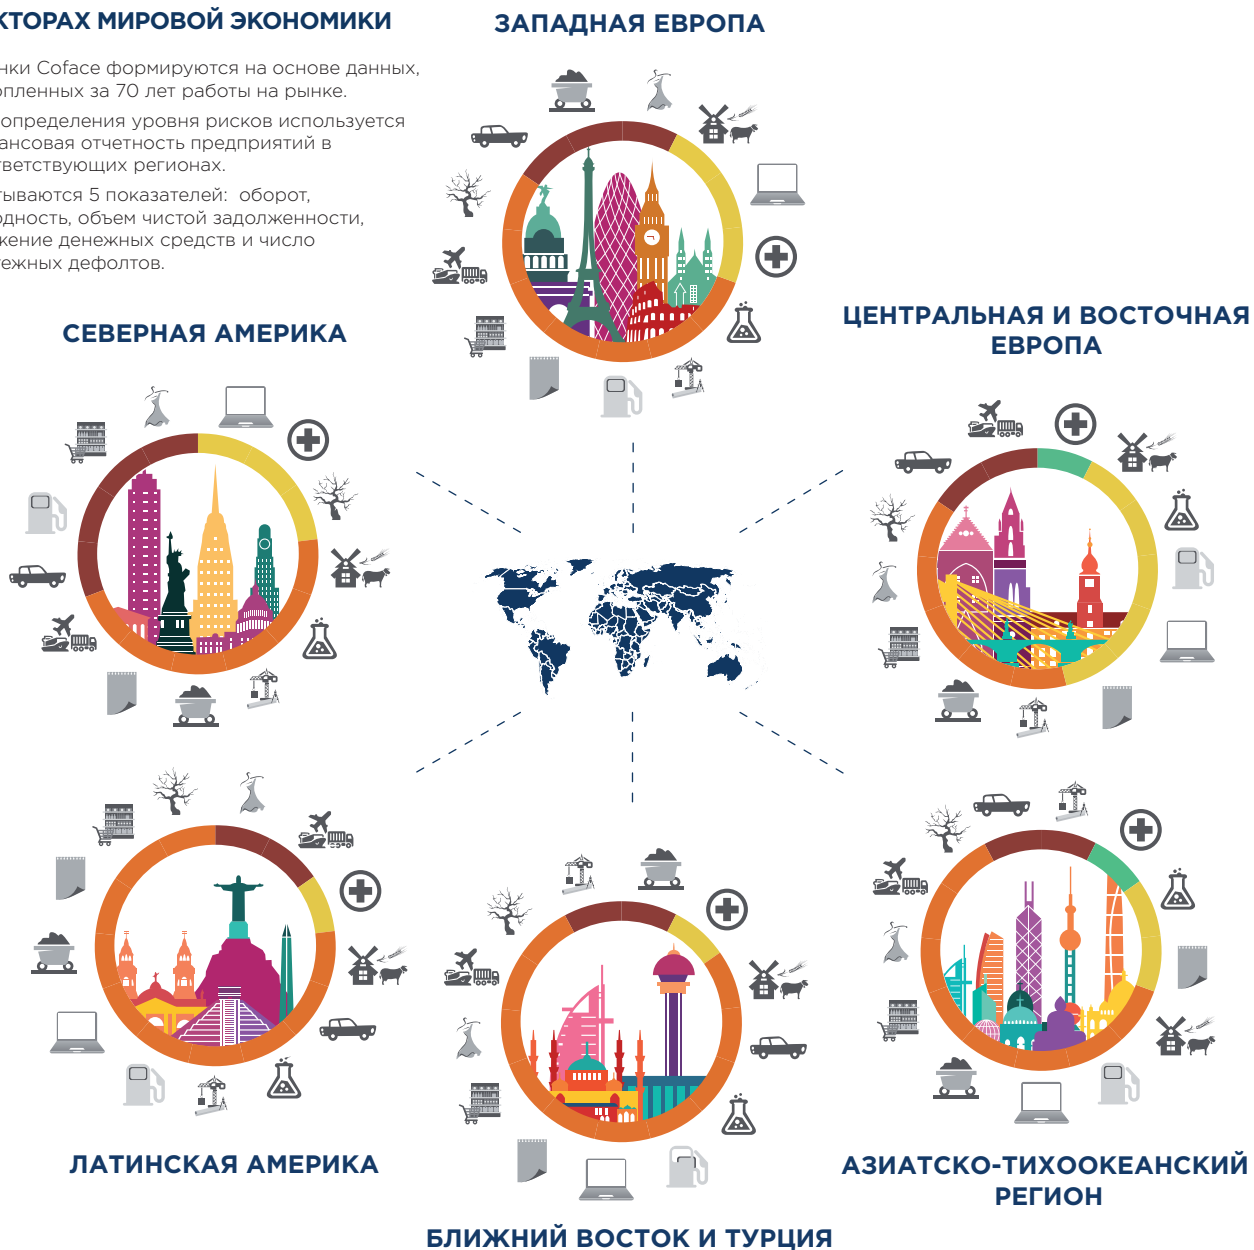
КТОРАХ МИРОВОЙ ЭКОНОМИКИ

нки Coface формируются на основе данных, опленных за 70 лет работы на рынке.

определения уровня рисков используется ансовая отчетность предприятий в тветствующих регионах.

тываются 5 показателей: оборот, одность, объем чистой задолженности, жение денежных средств и число тежных дефолтов.

ЗАПАДНАЯ ЕВРОПА

СЕВЕРНАЯ АМЕРИКА

ЦЕНТРАЛЬНАЯ И ВОСТОЧНАЯ ЕВРОПА

ЛАТИНСКАЯ АМЕРИКА

БЛИЖНИЙ ВОСТОК И ТУРЦИЯ

АЗИАТСКО-ТИХООКЕАНСКИЙ РЕГИОН